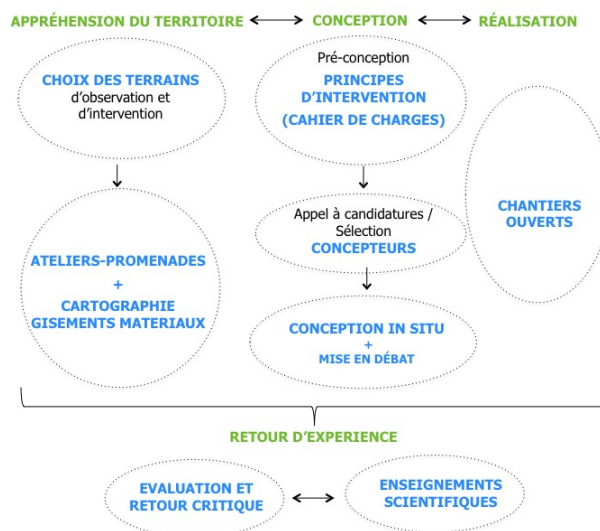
APPRÉHENSION DU TERRITOIRE ⟷ CONCEPTION ⟷ RÉALISATION

CHOIX DES TERRAINS d'observation et d'intervention

Pré-conception
PRINCIPES D'INTERVENTION
(CAHIER DE CHARGES)

CHANTIERS OUVERTS

Appel à candidatures / Sélection
CONCEPTEURS

ATELIERS-PROMENADES
+
CARTOGRAPHIE GISEMENTS MATERIAUX

CONCEPTION IN SITU
+
MISE EN DÉBAT

RETOUR D'EXPERIENCE

EVALUATION ET RETOUR CRITIQUE ⟷ ENSEIGNEMENTS SCIENTIFIQUES